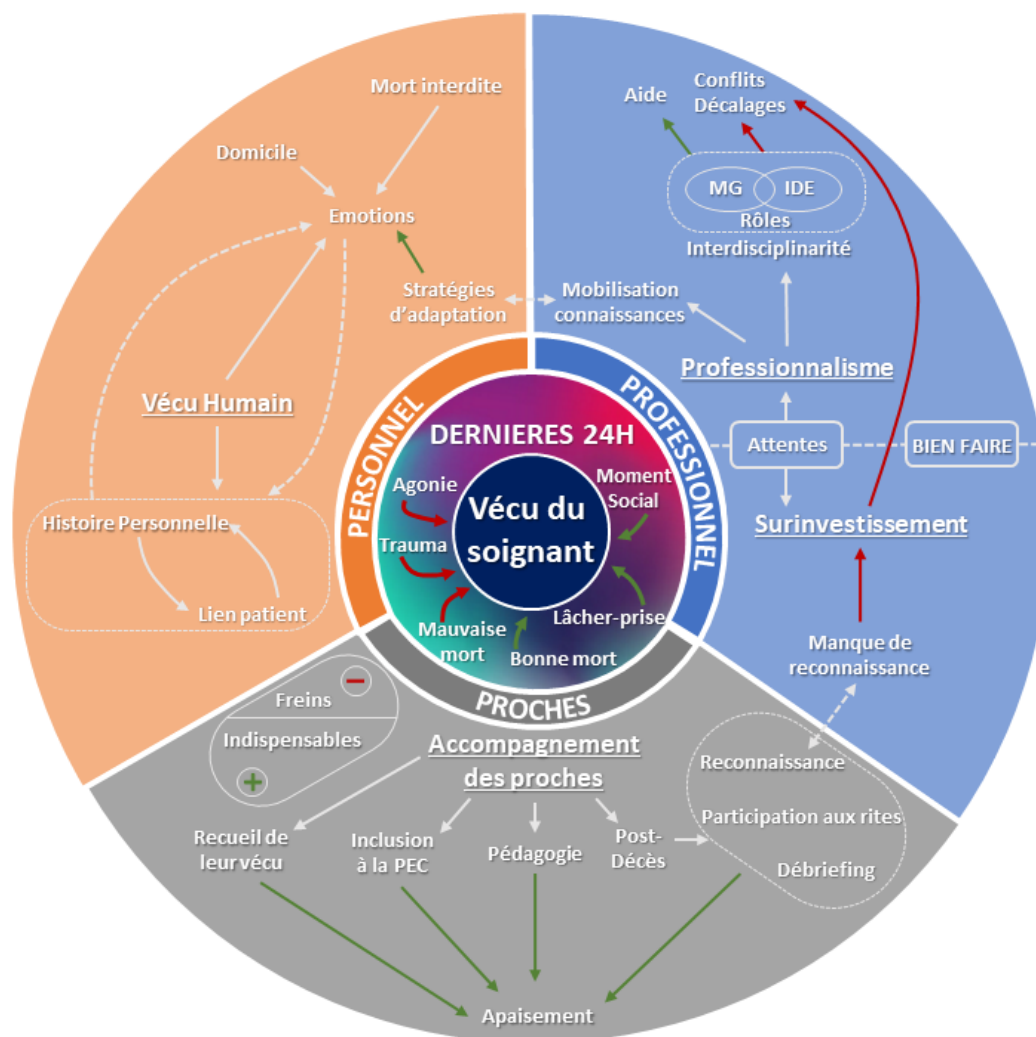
Vécu du soignant

DERNIERES 24H

Agonie
Trauma
Mauvaise mort
Bonne mort
Lâcher-prise
Moment Social

PERSONNEL

PROFESSIONNEL

PROCHES

Mort interdite
Domicile
Emotions
Stratégies d'adaptation
Vécu Humain
Histoire Personnelle
Lien patient

Aide
Conflits
Décalages
MG
IDE
Rôles
Interdisciplinarité
Mobilisation connaissances
Professionnalisme
Attentes
BIEN FAIRE
Surinvestissement
Manque de reconnaissance

Freins
Indispensables
Accompagnement des proches
Recueil de leur vécu
Inclusion à la PEC
Pédagogie
Post-Décès
Reconnaissance
Participation aux rites
Débriefing
Apaisement